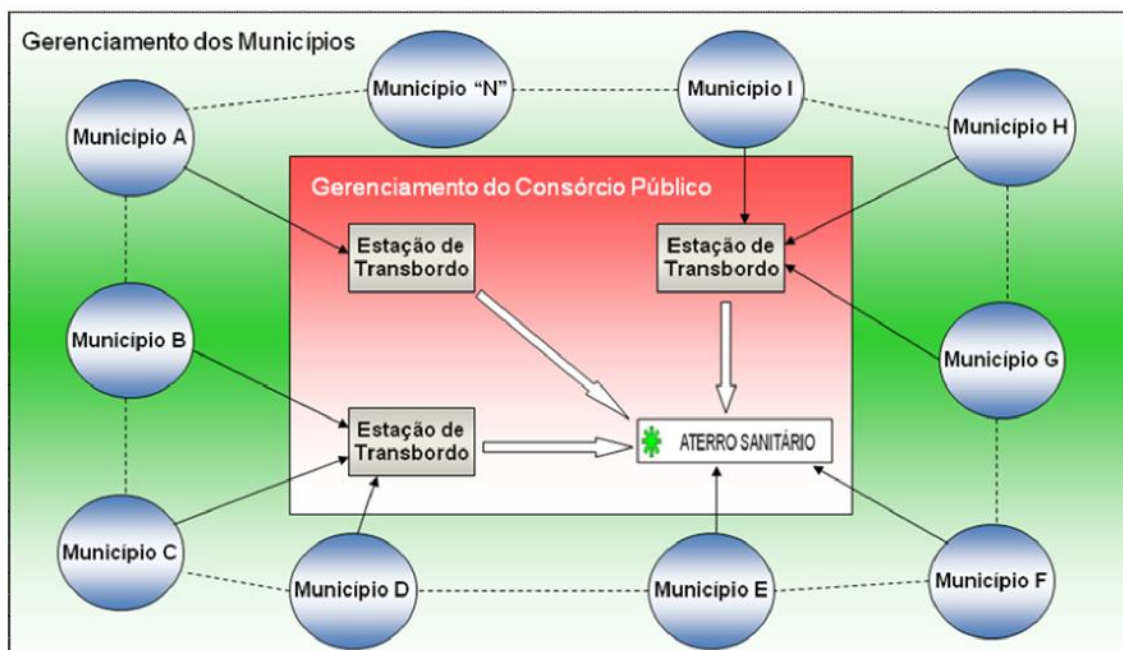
Gerenciamento dos Municípios

Município "N"

Município I

Município A

Município H

Gerenciamento do Consórcio Público

Estação de Transbordo

Estação de Transbordo

Município B

Município G

Estação de Transbordo

ATERRO SANITÁRIO

Município C

Município D

Município E

Município F